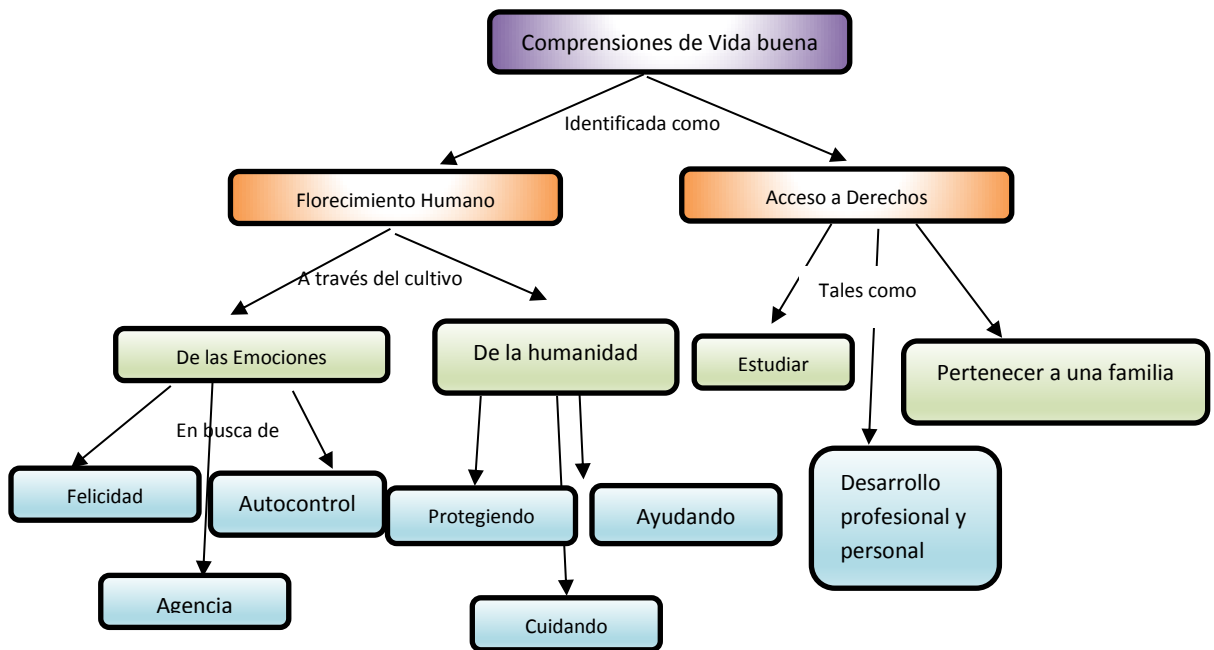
Comprensiones de Vida buena

Identificada como

Florecimiento Humano

Acceso a Derechos

A través del cultivo

Tales como

De las Emociones

De la humanidad

Estudiar

Pertenecer a una familia

En busca de

Felicidad

Autocontrol

Protegiendo

Ayudando

Desarrollo profesional y personal

Agencia

Cuidando